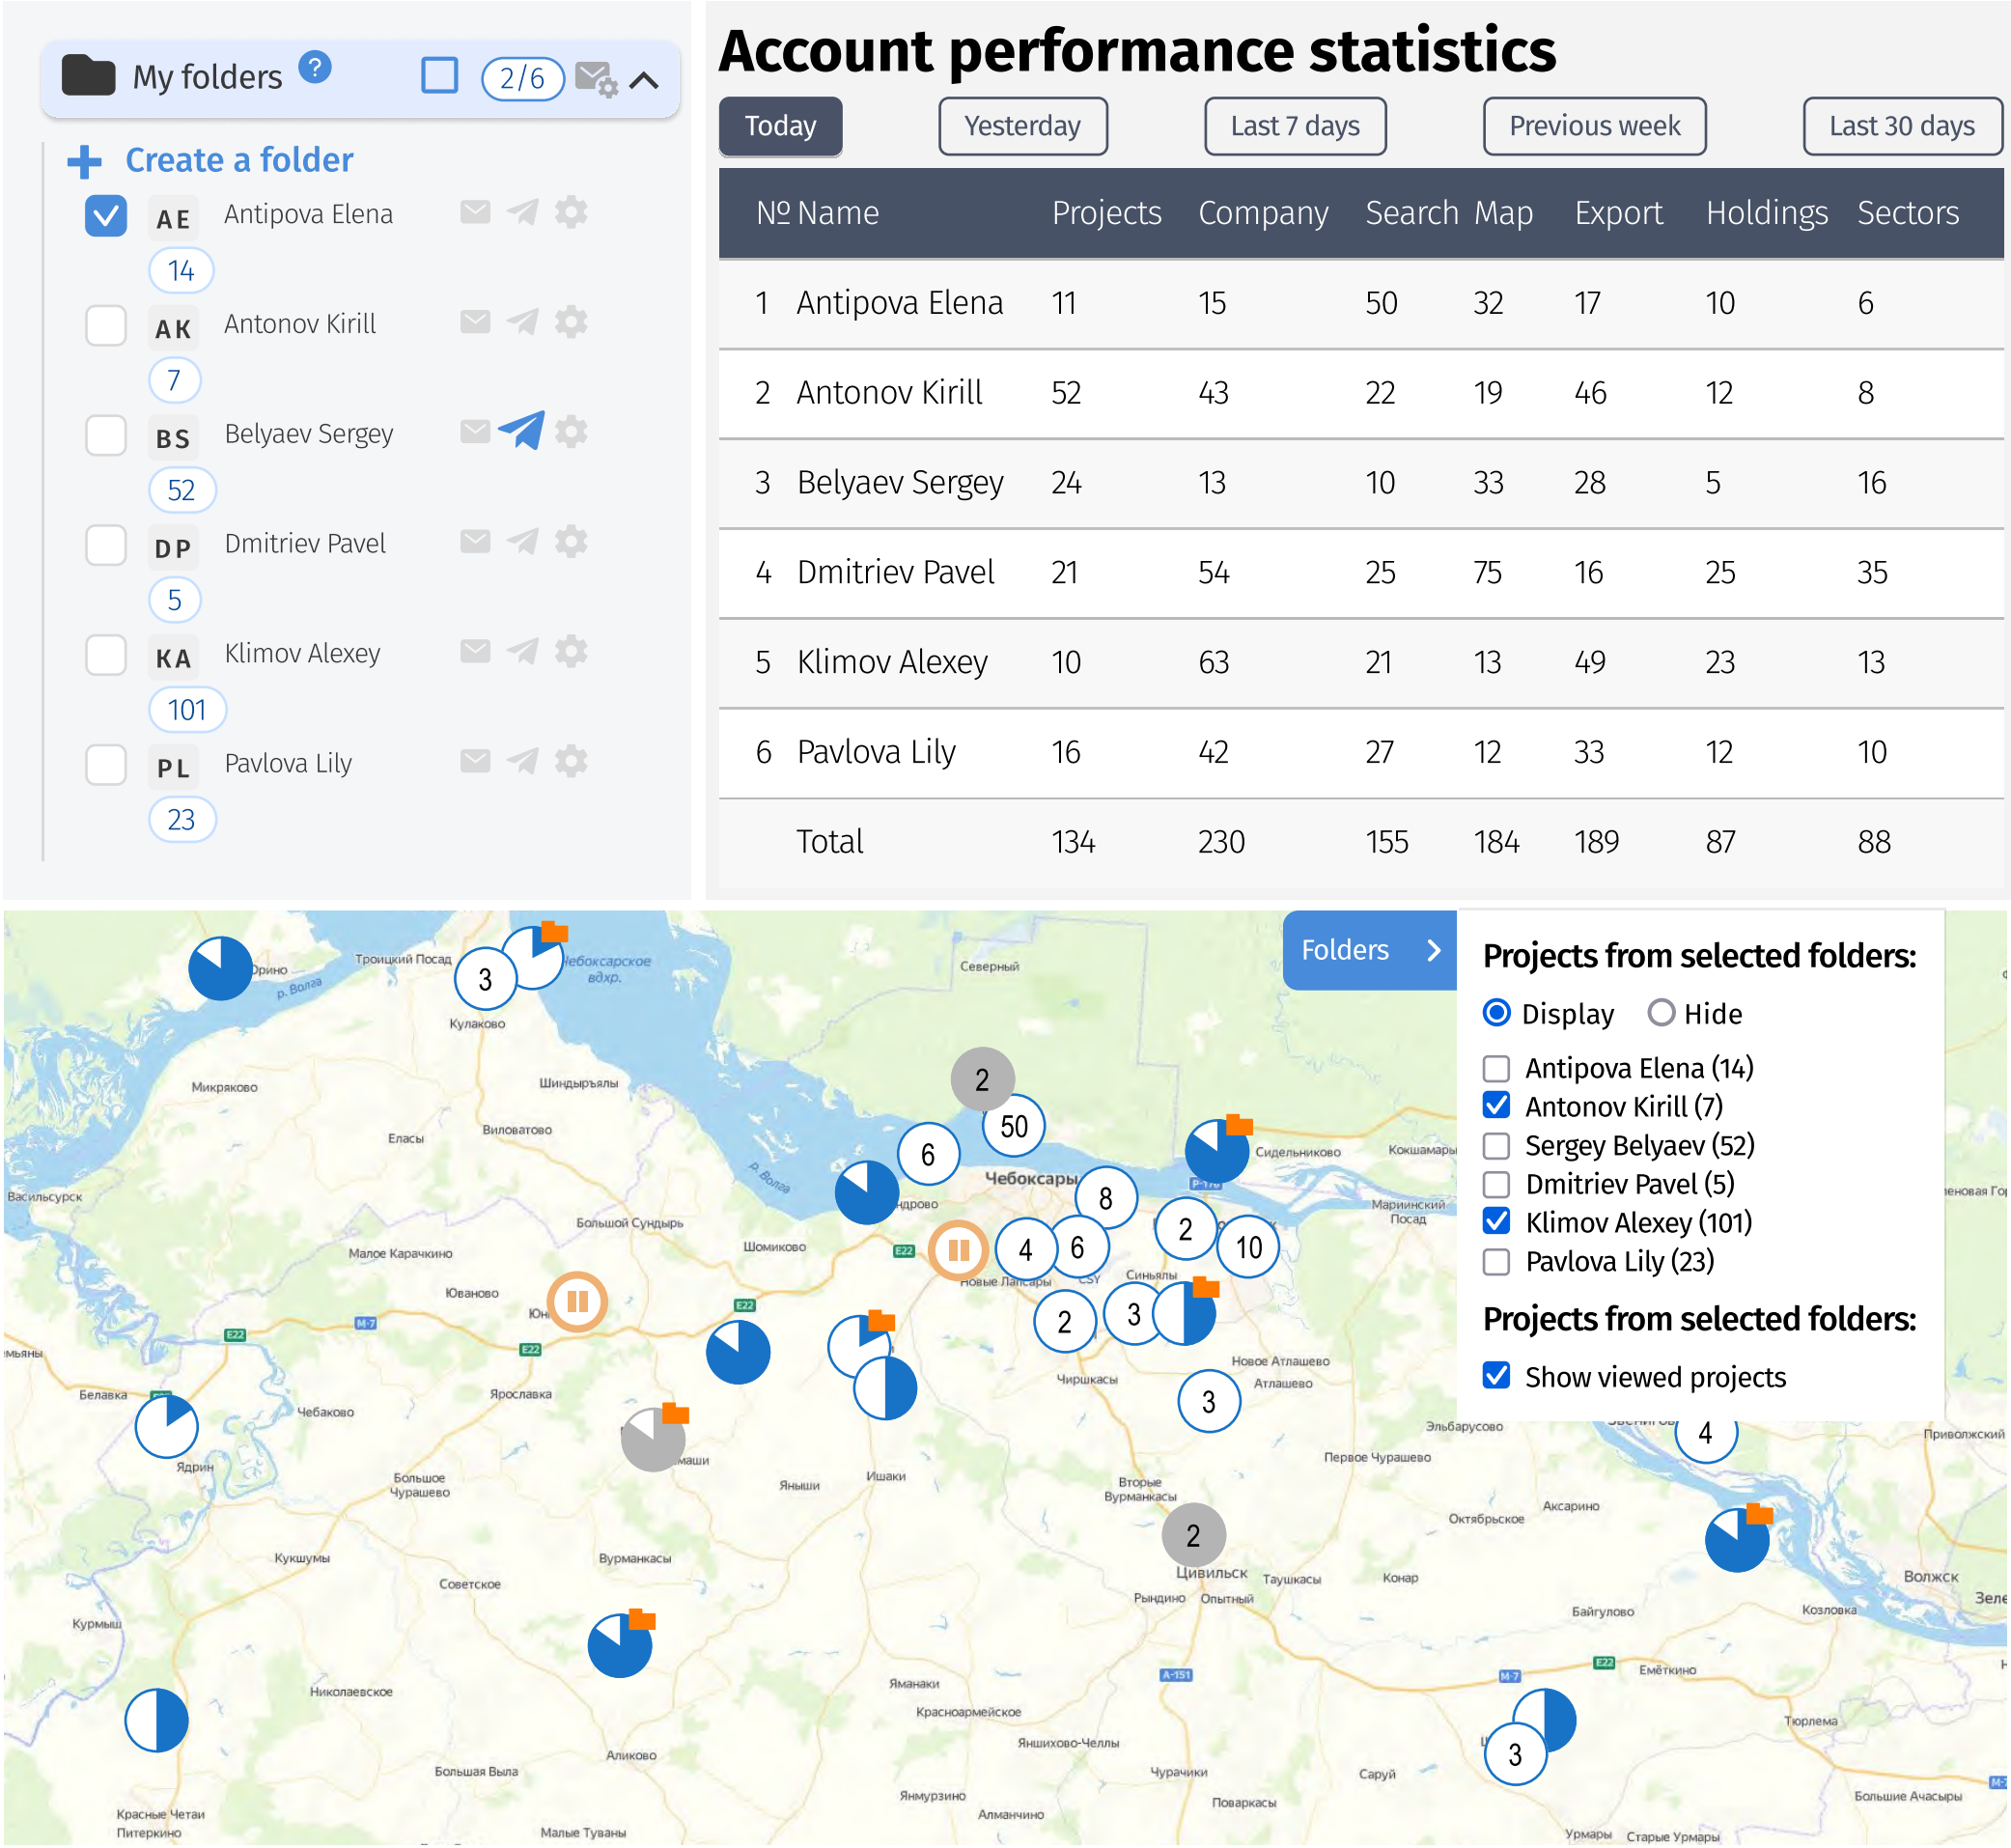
My folders ?

2/6

+ Create a folder

AE Antipova Elena
14

AK Antonov Kirill
7

BS Belyaev Sergey
52

DP Dmitriev Pavel
5

KA Klimov Alexey
101

PL Pavlova Lily
23

Account performance statistics

Today | Yesterday | Last 7 days | Previous week | Last 30 days

| № | Name | Projects | Company | Search | Map | Export | Holdings | Sectors |
|---|---|---|---|---|---|---|---|---|
| 1 | Antipova Elena | 11 | 15 | 50 | 32 | 17 | 10 | 6 |
| 2 | Antonov Kirill | 52 | 43 | 22 | 19 | 46 | 12 | 8 |
| 3 | Belyaev Sergey | 24 | 13 | 10 | 33 | 28 | 5 | 16 |
| 4 | Dmitriev Pavel | 21 | 54 | 25 | 75 | 16 | 25 | 35 |
| 5 | Klimov Alexey | 10 | 63 | 21 | 13 | 49 | 23 | 13 |
| 6 | Pavlova Lily | 16 | 42 | 27 | 12 | 33 | 12 | 10 |
| | Total | 134 | 230 | 155 | 184 | 189 | 87 | 88 |

Folders >

Projects from selected folders:
Display Hide
Antipova Elena (14)
Antonov Kirill (7)
Sergey Belyaev (52)
Dmitriev Pavel (5)
Klimov Alexey (101)
Pavlova Lily (23)

Projects from selected folders:
Show viewed projects

3 2 50 6 8 4 6 2 10 2 3 3 4 2 3

Чебоксары Новочебоксарск Цивильск Волжск Чебоксарское вдхр. р. Волга Троицкий Посад Кулаково Микряково Шиндыръялы Вило. Елась Васильсурск Большой Сундырь Шомиково Малое Карачкино Юваново Белавка Чебаково Ядрин Ярославка Большое Чурашево Кукшумы Бурманкасы Советское Янтиково Ишаки Вторые Бурманкасы Чиршкасы Новое Атлашево Атлашево Первое Чурашево Эльбарусово Октябрьское Аксарино Курмыш Николаевское Аликово Большая Выла Красные Четаи Питеркино Малые Туваны Ямбаки Красноармейское Яншихово-Челлы Янмурзино Алманчино Чурачики Поваркасы Сарлук Рындино Опытный Таушкасы Конар Байгулово Козловка Емёткино Тюрлема Большие Акасыры Урмары Старые Урмары Северный Сидельниково Кокшамары Мариинский Посад Приволжский Синьялы Новые Лапсары Кугеси Зеле